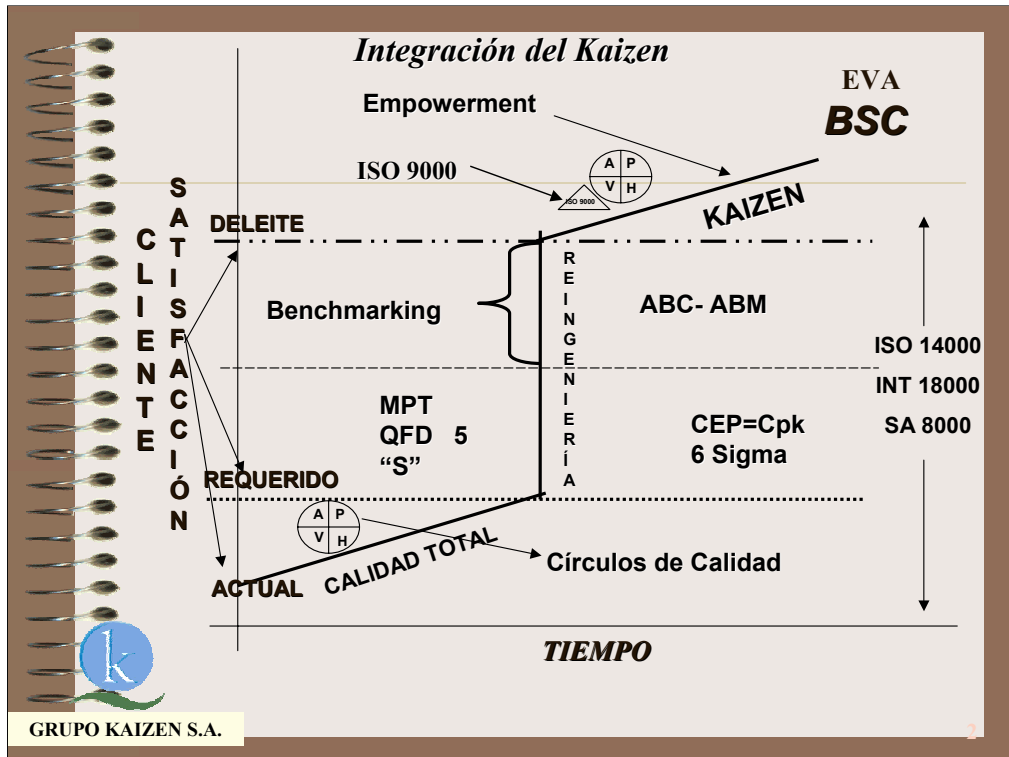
Integración del Kaizen

EVA
BSC

Empowerment

ISO 9000

A P
V H

ISO 9000

KAIZEN

CLIENTE

SATISFACCIÓN

DELEITE

REINGENIERÍA

Benchmarking

ABC- ABM

ISO 14000
INT 18000
SA 8000

MPT
QFD 5
"S"

CEP=Cpk
6 Sigma

REQUERIDO

A P
V H

CALIDAD TOTAL

Círculos de Calidad

ACTUAL

TIEMPO

k

GRUPO KAIZEN S.A.

2